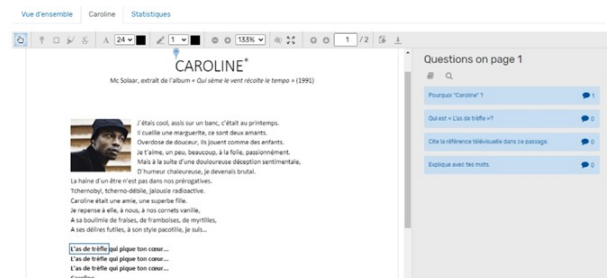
Vue d'ensemble Caroline Statistiques

A 24 1 133% 1 /2

CAROLINE*

Mc Solaar, extrait de l'album « Qui sème le vent récolte le tempo » (1991)

J'étais cool, assis sur un banc, c'était au printemps.
Il cueillie une marguerite, ce sont deux amants.
Overdose de douceur, ils jouent comme des enfants.
Je t'aime, un peu, beaucoup, à la folie, passionnément.
Mais à la suite d'une douloureuse déception sentimentale,
D'humeur chaleureuse, je devenais brutal.
La haine d'un être n'est pas dans nos prérogatives.
Tchernobyl, tcherno-débile, jalousie radioactive.
Caroline était une amie, une superbe fille.
Je repense à elle, à nous, à nos cornets vanille,
A sa boulimie de fraises, de framboises, de myrtilles,
A ses délires futiles, à son style pacotille, je suis...

L'as de trèfle qui pique ton cœur...
L'as de trèfle qui pique ton cœur...
L'as de trèfle qui pique ton cœur...
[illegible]

Questions on page 1

Pourquoi "Caroline" ? 1

Qui est « L'as de trèfle » ? 0

Cite la référence télévisuelle dans ce passage. 0

Explique avec tes mots. 0